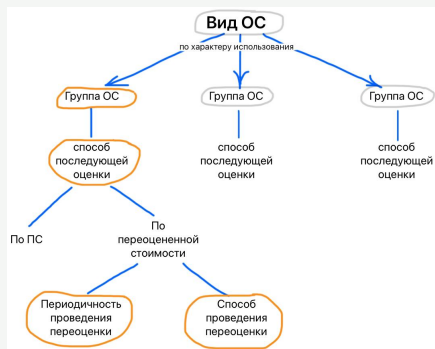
Вид ОС

по характеру использования

Группа ОС

Группа ОС

Группа ОС

способ последующей оценки

способ последующей оценки

способ последующей оценки

По ПС

По переоцененной стоимости

Периодичность проведения переоценки

Способ проведения переоценки